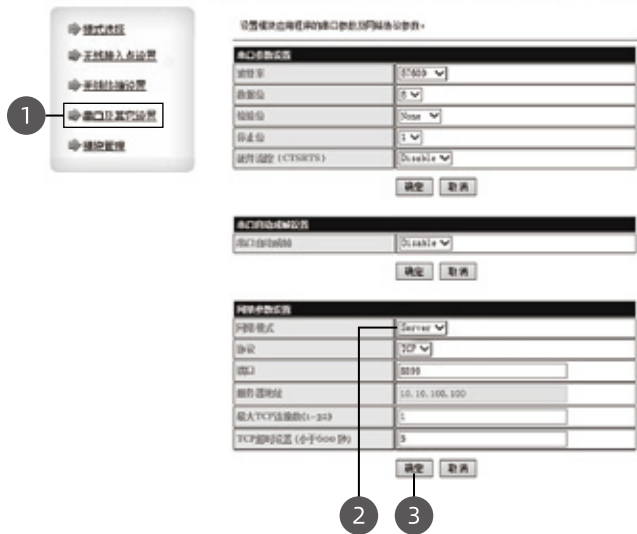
模式选择
无线接入点设置
无线终端设置
1
串口及其它设置
模块管理

设置模块在使用的串口参数及网络协议参数。

| 串口参数设置 | |
|---|---|
| 波特率 | 57600 |
| 数据位 | 8 |
| 检验位 | None |
| 停止位 | 1 |
| 硬件流控（CTSRTS） | Disable |

确定 取消

| 串口自动成帧设置 | |
|---|---|
| 串口自动成帧 | Disable |

确定 取消

| 网络参数设置 | |
|---|---|
| 网络模式 | Server |
| 协议 | TCP |
| 端口 | 8899 |
| 服务器地址 | 10.10.100.100 |
| 最大TCP连接数(1~32) | 1 |
| TCP超时设置（小于600 秒） | 3 |

确定 取消

2 3